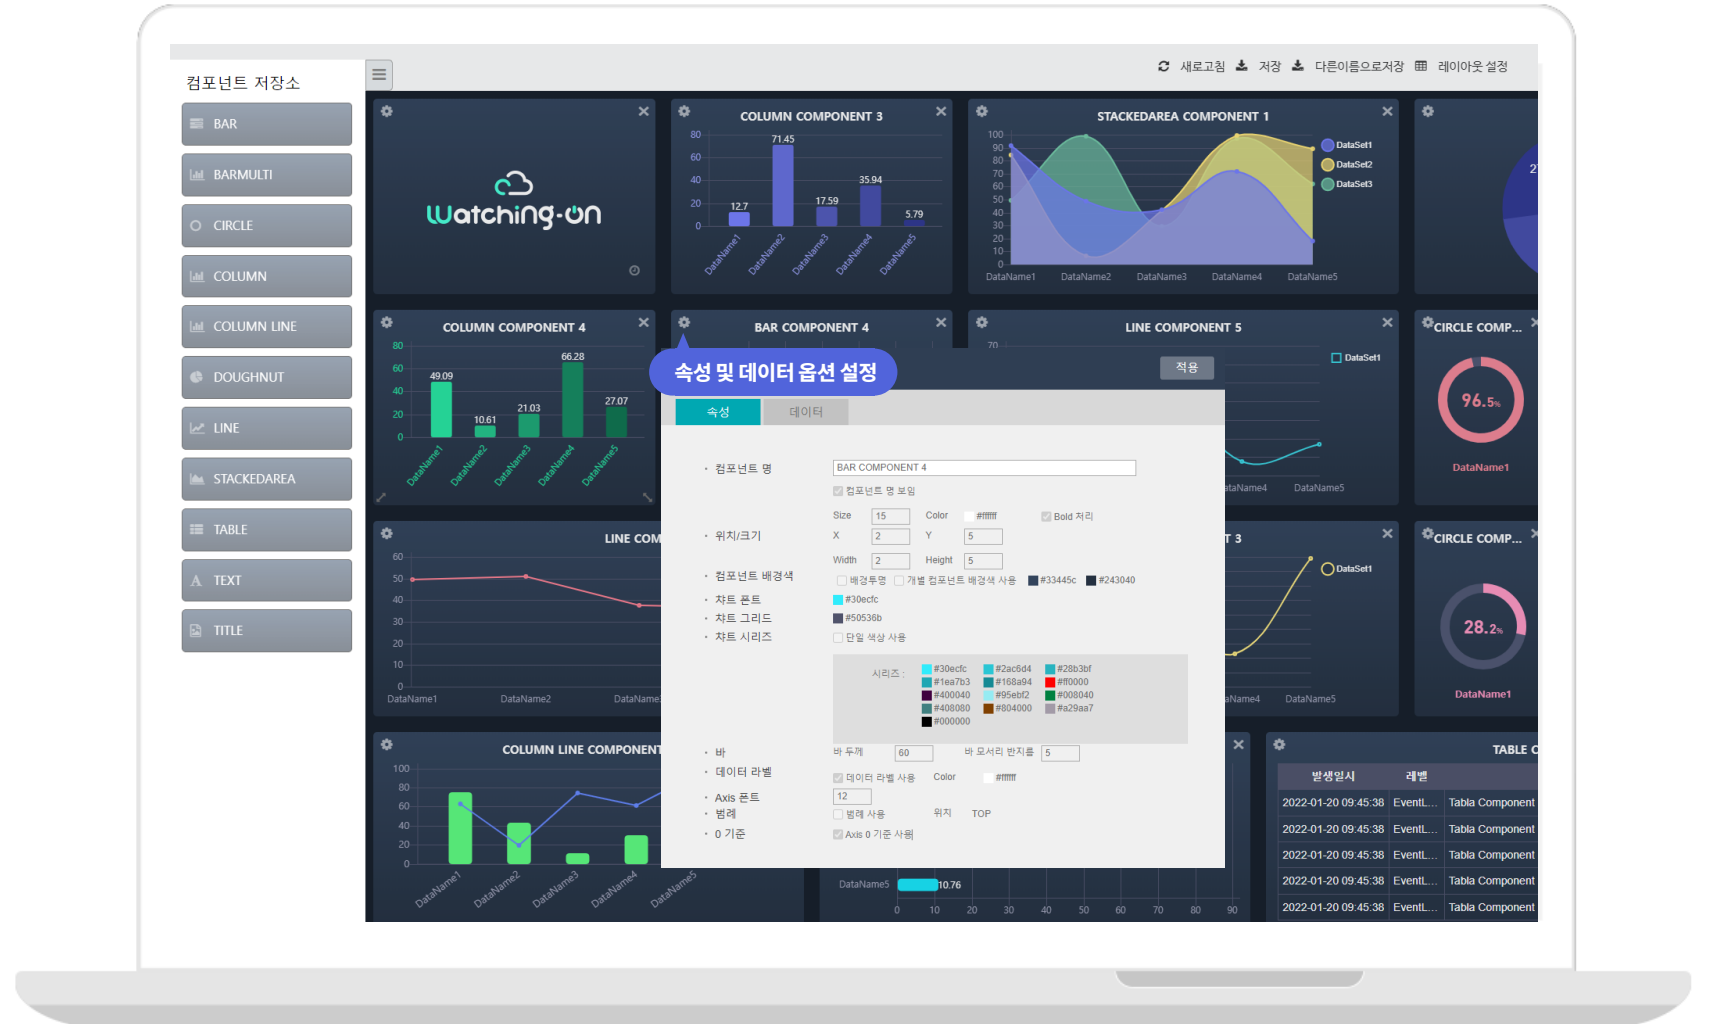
컴포넌트 저장소

BAR
BARMULTI
CIRCLE
COLUMN
COLUMN LINE
DOUGHNUT
LINE
STACKEDAREA
TABLE
TEXT
TITLE

새로고침 저장 다른이름으로저장 레이아웃 설정

Watching-on

COLUMN COMPONENT 3
80 60 40 20 0
12.7 71.45 17.59 35.94 5.79
DataName1 DataName2 DataName3 DataName4 DataName5

STACKEDAREA COMPONENT 1
100 90 80 70 60 50 40 30 20 10 0
DataSet1 DataSet2 DataSet3
DataName1 DataName2 DataName3 DataName4 DataName5

COLUMN COMPONENT 4
80 60 40 20 0
49.09 10.61 21.03 66.28 27.07
DataName1 DataName2 DataName3 DataName4 DataName5

BAR COMPONENT 4

LINE COMPONENT 5
70
DataSet1
ataName4 DataName5

CIRCLE COMP...
96.5%
DataName1

LINE COM
60 50 40 30 20 10 0
DataName1 DataName2 DataName

T 3
DataSet1
aName4 DataName5

CIRCLE COMP...
28.2%
DataName1

COLUMN LINE COMPONENT
100 80 60 40 20 0
DataName1 DataName2 DataName3 DataName4 DataName5

DataName5 10.76
0 10 20 30 40 50 60 70 80 90

TABLE C
| 발생일시 | 레벨 | |
|---|---|---|
| 2022-01-20 09:45:38 | EventL... | Tabla Component |
| 2022-01-20 09:45:38 | EventL... | Tabla Component |
| 2022-01-20 09:45:38 | EventL... | Tabla Component |
| 2022-01-20 09:45:38 | EventL... | Tabla Component |
| 2022-01-20 09:45:38 | EventL... | Tabla Component |

속성 및 데이터 옵션 설정
적용
속성 데이터

• 컴포넌트 명 BAR COMPONENT 4
컴포넌트 명 보임
• 위치/크기
Size 15 Color #ffffff Bold 처리
X 2 Y 5
Width 2 Height 5
• 컴포넌트 배경색 배경투명 개별 컴포넌트 배경색 사용 #33445c #243040
• 차트 폰트 #30ecfc
• 차트 그리드 #50536b
• 차트 시리즈 단일 색상 사용
시리즈 : #30ecfc #2ac6d4 #28b3bf #1ea7b3 #168a94 #ff0000 #400040 #95ebf2 #008040 #408080 #804000 #a29aa7 #000000
• 바 바 두께 60 바 모서리 반지름 5
• 데이터 라벨 데이터 라벨 사용 Color #ffffff
• Axis 폰트 12
• 범례 범례 사용 위치 TOP
• 0 기준 Axis 0 기준 사용